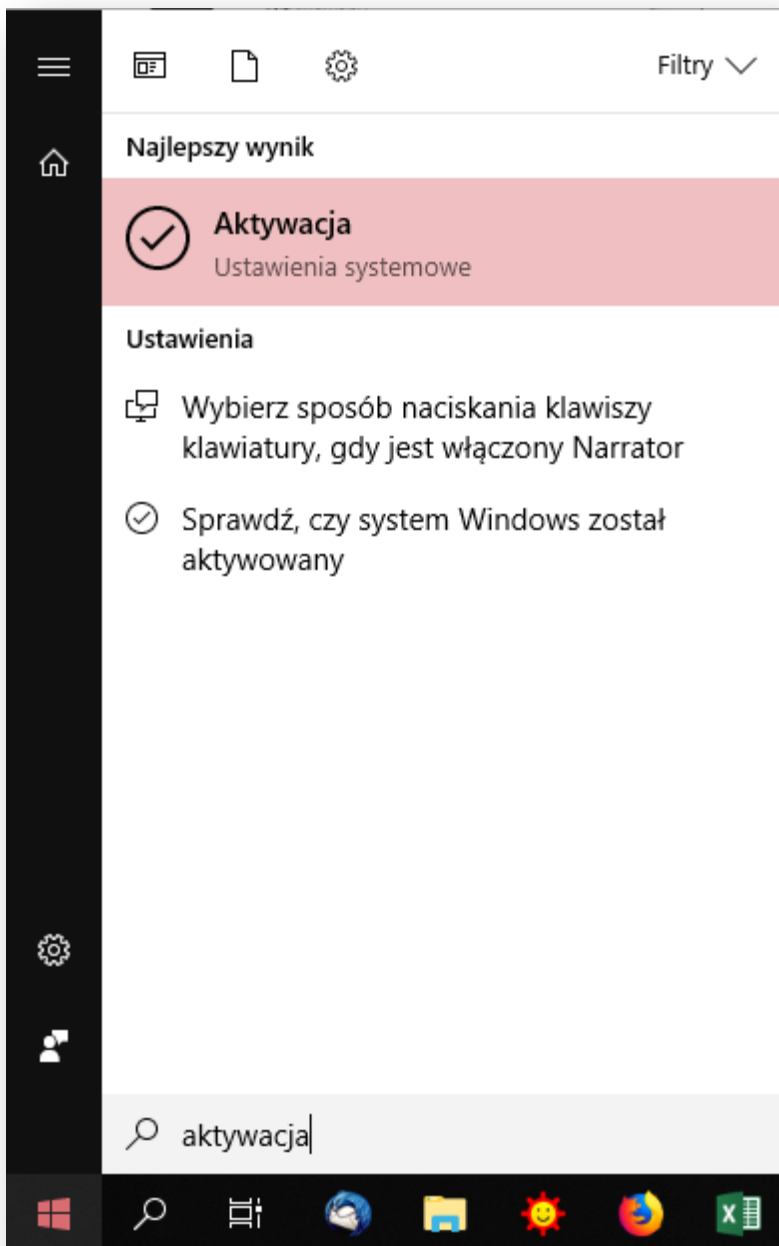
Filtry

Najlepszy wynik

Aktywacja
Ustawienia systemowe

Ustawienia

Wybierz sposób naciskania klawiszy klawiatury, gdy jest włączony Narrator

Sprawdź, czy system Windows został aktywowany

aktywacja